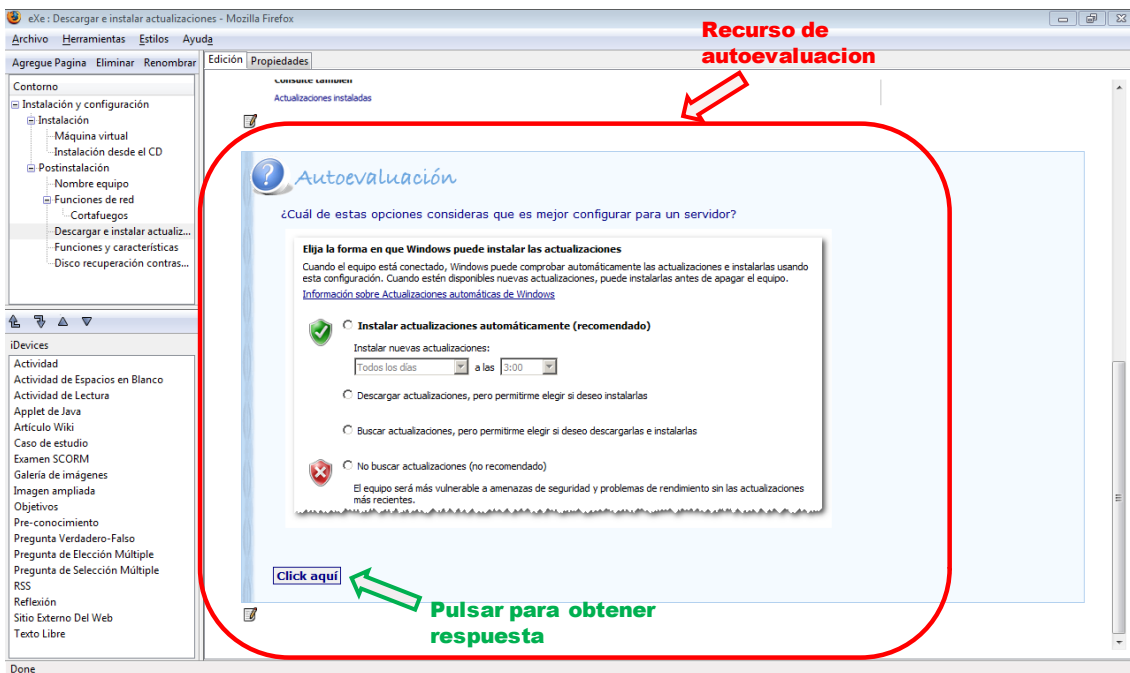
eXe : Descargar e instalar actualizaciones - Mozilla Firefox

Archivo Herramientas Estilos Ayuda

Recurso de autoevaluacion

Agregue Pagina Eliminar Renombrar

Contorno

Instalación y configuración
Instalación
Máquina virtual
Instalación desde el CD
Postinstalación
Nombre equipo
Funciones de red
Cortafuegos
Descargar e instalar actualiz...
Funciones y características
Disco recuperación contras...

iDevices
Actividad
Actividad de Espacios en Blanco
Actividad de Lectura
Applet de Java
Artículo Wiki
Caso de estudio
Examen SCORM
Galería de imágenes
Imagen ampliada
Objetivos
Pre-conocimiento
Pregunta Verdadero-Falso
Pregunta de Elección Múltiple
Pregunta de Selección Múltiple
RSS
Reflexión
Sitio Externo Del Web
Texto Libre

Edición Propiedades

Consulte también
Actualizaciones instaladas

Autoevaluación

¿Cuál de estas opciones consideras que es mejor configurar para un servidor?

Elija la forma en que Windows puede instalar las actualizaciones

Cuando el equipo está conectado, Windows puede comprobar automáticamente las actualizaciones e instalarlas usando esta configuración. Cuando estén disponibles nuevas actualizaciones, puede instalarlas antes de apagar el equipo.

Información sobre Actualizaciones automáticas de Windows

Instalar actualizaciones automáticamente (recomendado)

Instalar nuevas actualizaciones:
Todos los días a las 3:00

Descargar actualizaciones, pero permitirme elegir si deseo instalarlas

Buscar actualizaciones, pero permitirme elegir si deseo descargarlas e instalarlas

No buscar actualizaciones (no recomendado)

El equipo será más vulnerable a amenazas de seguridad y problemas de rendimiento sin las actualizaciones más recientes.

Click aquí

Pulsar para obtener respuesta

Done